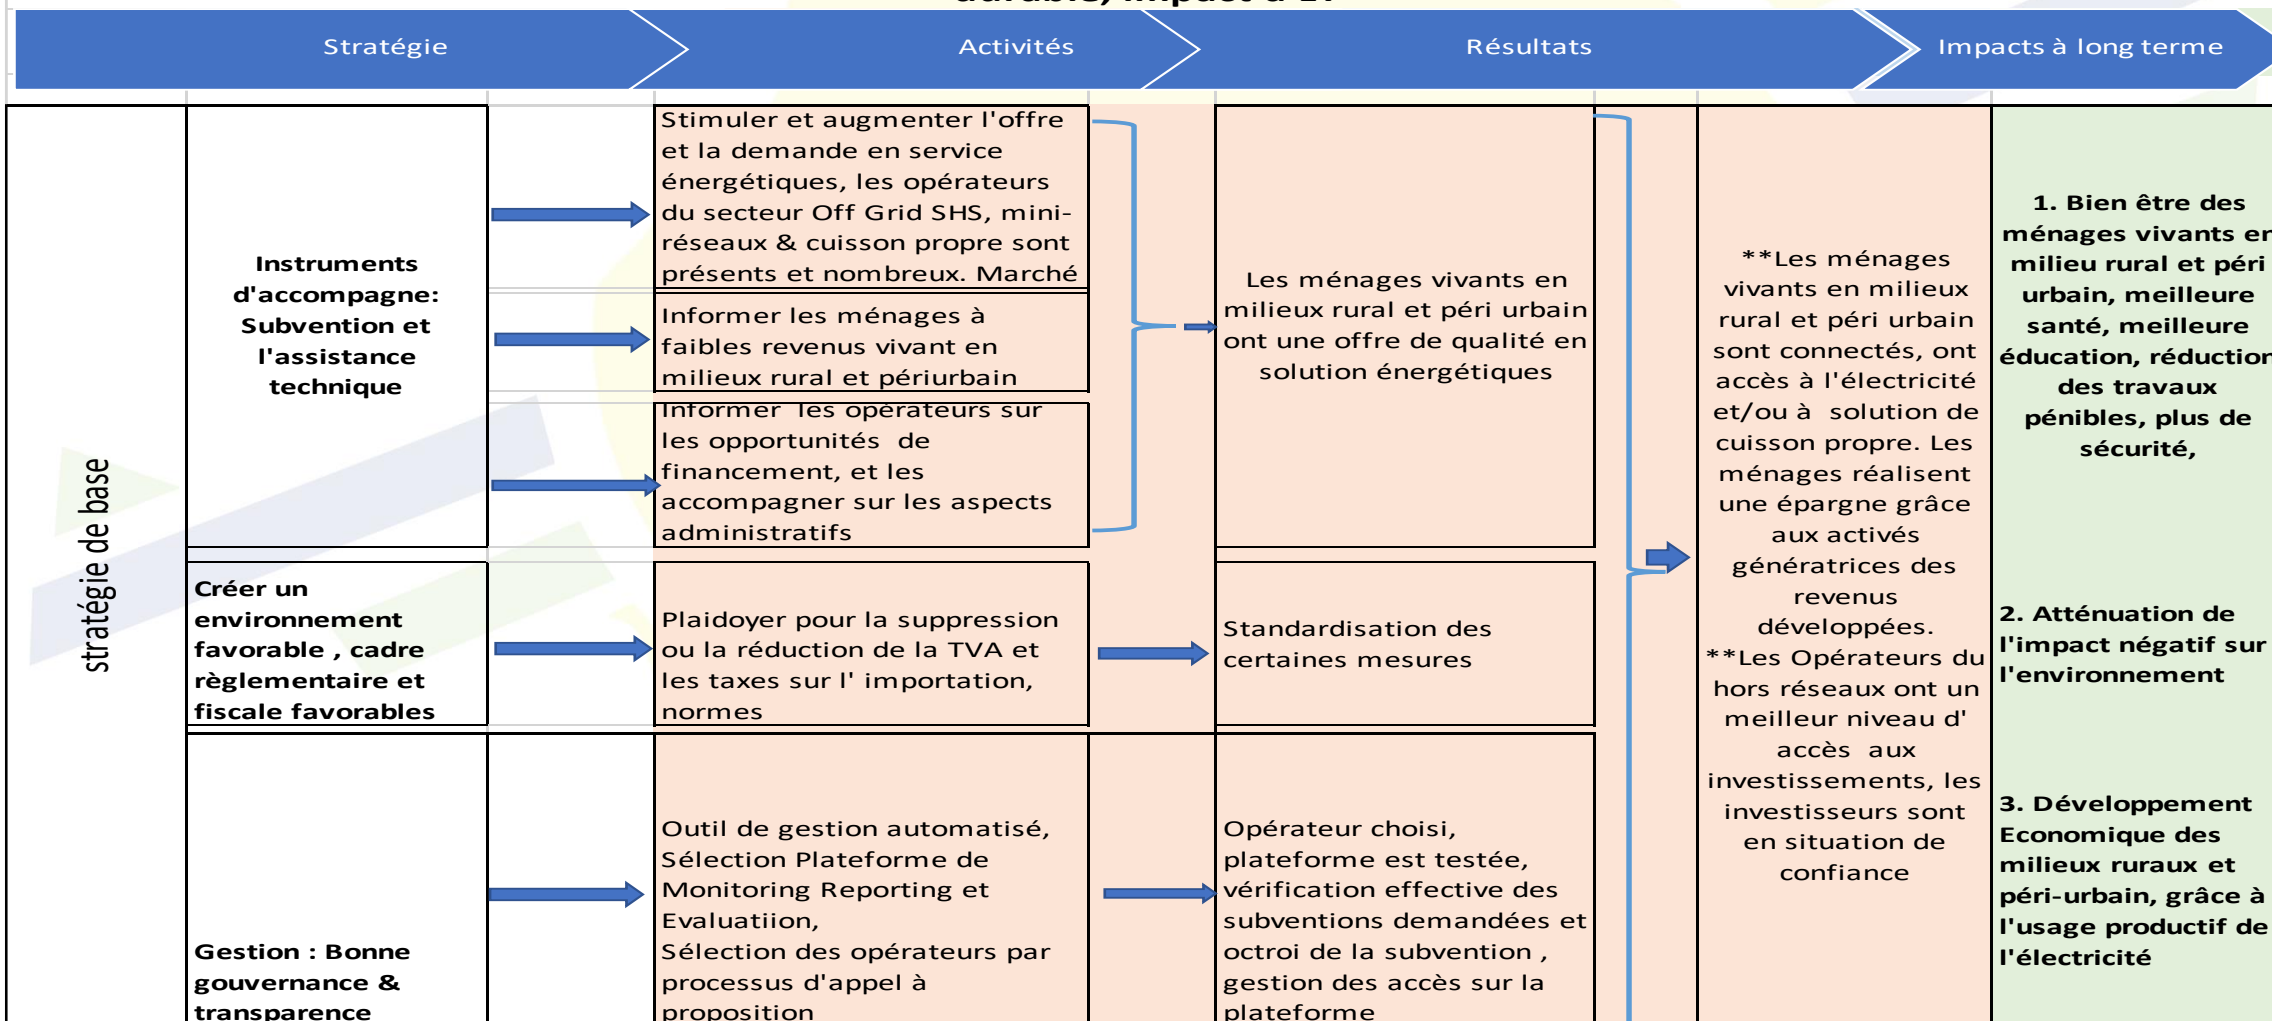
Stratégie | Activités | Résultats | Impacts à long terme

stratégie de base

Instruments d'accompagne: Subvention et l'assistance technique

Stimuler et augmenter l'offre et la demande en service énergétiques, les opérateurs du secteur Off Grid SHS, mini-réseaux & cuisson propre sont présents et nombreux. Marché

Informer les ménages à faibles revenus vivant en milieux rural et périurbain

Informer les opérateurs sur les opportunités de financement, et les accompagner sur les aspects administratifs

Les ménages vivants en milieux rural et péri urbain ont une offre de qualité en solution énergétiques

Créer un environnement favorable , cadre règlementaire et fiscale favorables

Plaidoyer pour la suppression ou la réduction de la TVA et les taxes sur l' importation, normes

Standardisation des certaines mesures

Gestion : Bonne gouvernance & transparence

Outil de gestion automatisé, Sélection Plateforme de Monitoring Reporting et Evaluatiion, Sélection des opérateurs par processus d'appel à proposition

Opérateur choisi, plateforme est testée, vérification effective des subventions demandées et octroi de la subvention , gestion des accès sur la plateforme

**Les ménages vivants en milieux rural et péri urbain sont connectés, ont accès à l'électricité et/ou à solution de cuisson propre. Les ménages réalisent une épargne grâce aux activés génératrices des revenus développées.
**Les Opérateurs du hors réseaux ont un meilleur niveau d' accès aux investissements, les investisseurs sont en situation de confiance

1. Bien être des ménages vivants en milieu rural et péri urbain, meilleure santé, meilleure éducation, réduction des travaux pénibles, plus de sécurité,

2. Atténuation de l'impact négatif sur l'environnement

3. Développement Economique des milieux ruraux et péri-urbain, grâce à l'usage productif de l'électricité